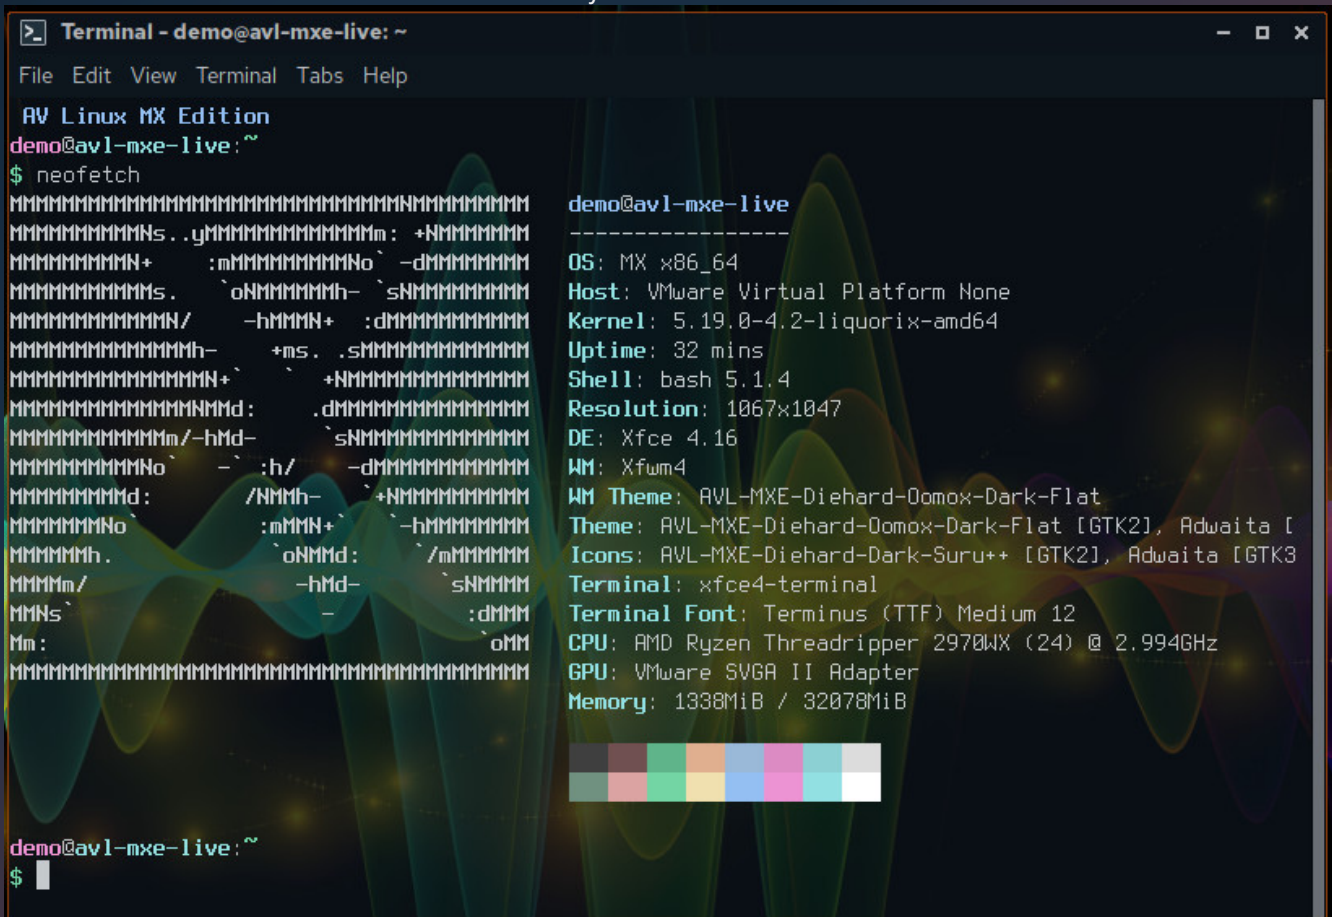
Terminal - demo@avl-mxe-live: ~

File Edit View Terminal Tabs Help

AV Linux MX Edition
demo@avl-mxe-live:~
$ neofetch

MMMMMMMMMMMMMMMMMMMMMMMMMMMMMMMMMMNMMMMMMMMM
MMMMMMMMMMNs..yMMMMMMMMMMMMMm: +NMMMMMMM
MMMMMMMMMN+ :mMMMMMMMMMNo` -dMMMMMMMM
MMMMMMMMMMs. `oNMMMMMMh- `sNMMMMMMMMM
MMMMMMMMMMMMN/ -hMMMN+ :dMMMMMMMMMM
MMMMMMMMMMMMMMh- +ms. .sMMMMMMMMMMMM
MMMMMMMMMMMMMMMN+` ` +NMMMMMMMMMMMMM
MMMMMMMMMMMMMMNMMd: .dMMMMMMMMMMMMMM
MMMMMMMMMMMMm/-hMd- `sNMMMMMMMMMMMMM
MMMMMMMMMMNo` -` :h/ -dMMMMMMMMMMMM
MMMMMMMMMd: /NMMh- `+NMMMMMMMMMMM
MMMMMMMNo` :mMMN+` `-hMMMMMMMMM
MMMMMh. `oNMMd: `/mMMMMMM
MMMm/ -hMd- `sNMMMM
MMNs` - :dMMM
Mm: `oMM
MMMMMMMMMMMMMMMMMMMMMMMMMMMMMMMMMMMMMMMMMMMM

demo@avl-mxe-live
-----------------
OS: MX x86_64
Host: VMware Virtual Platform None
Kernel: 5.19.0-4.2-liquorix-amd64
Uptime: 32 mins
Shell: bash 5.1.4
Resolution: 1067x1047
DE: Xfce 4.16
WM: Xfwm4
WM Theme: AVL-MXE-Diehard-Oomox-Dark-Flat
Theme: AVL-MXE-Diehard-Oomox-Dark-Flat [GTK2], Adwaita [
Icons: AVL-MXE-Diehard-Dark-Suru++ [GTK2], Adwaita [GTK3
Terminal: xfce4-terminal
Terminal Font: Terminus (TTF) Medium 12
CPU: AMD Ryzen Threadripper 2970WX (24) @ 2.994GHz
GPU: VMware SVGA II Adapter
Memory: 1338MiB / 32078MiB

demo@avl-mxe-live:~
$